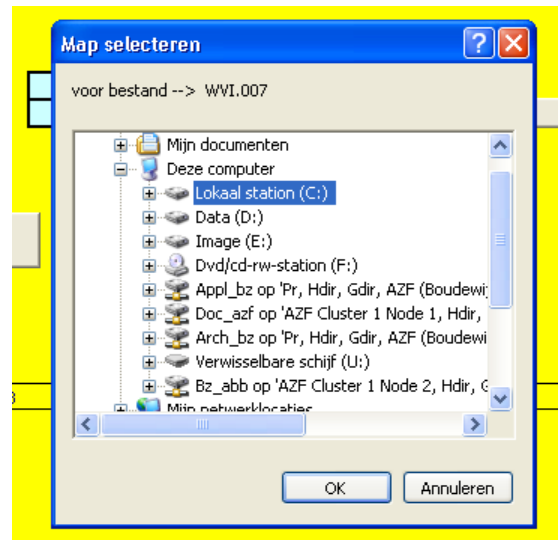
Map selecteren

voor bestand --> WVI.007

Mijn documenten
Deze computer
Lokaal station (C:)
Data (D:)
Image (E:)
Dvd/cd-rw-station (F:)
Appl_bz op 'Pr, Hdir, Gdir, AZF (Boudewij
Doc_azf op 'AZF Cluster 1 Node 1, Hdir,
Arch_bz op 'Pr, Hdir, Gdir, AZF (Boudewi
Verwisselbare schijf (U:)
Bz_abb op 'AZF Cluster 1 Node 2, Hdir, G
Mijn netwerklocaties

OK
Annuleren